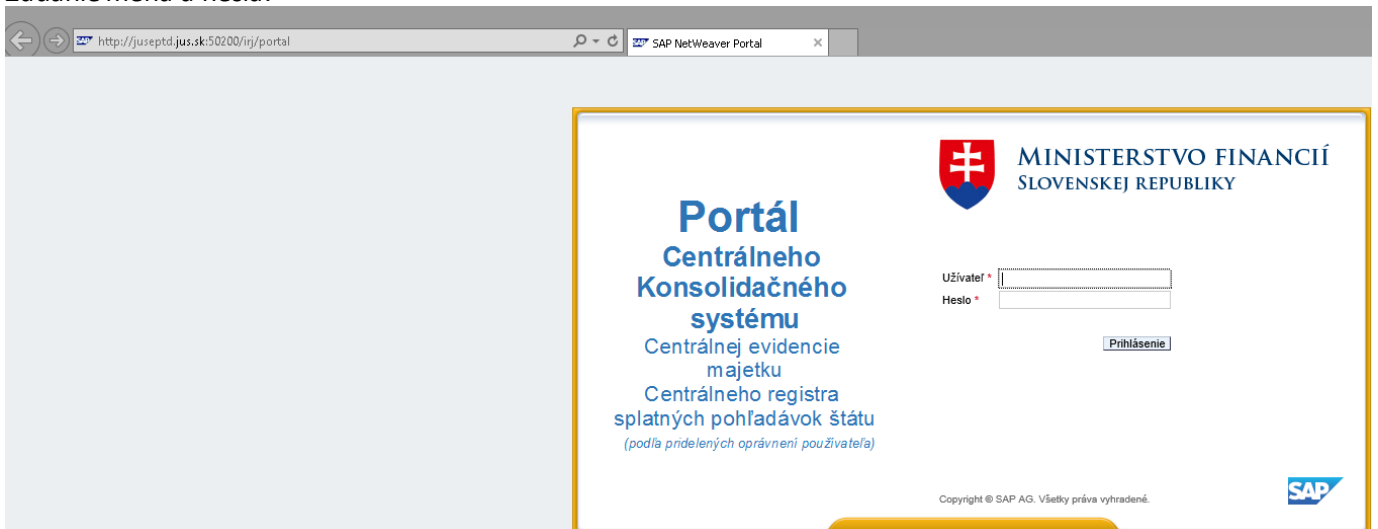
http://juseptd.jus.sk:50200/irj/portal

SAP NetWeaver Portal

MINISTERSTVO FINANCIÍ
SLOVENSKEJ REPUBLIKY

Portál
Centrálneho
Konsolidačného
systému
Centrálnej evidencie
majetku
Centrálneho registra
splatných pohľadávok štátu
(podľa pridelených oprávnení používateľa)

Užívateľ *
Heslo *

Prihlásenie

Copyright © SAP AG. Všetky práva vyhradené.

SAP